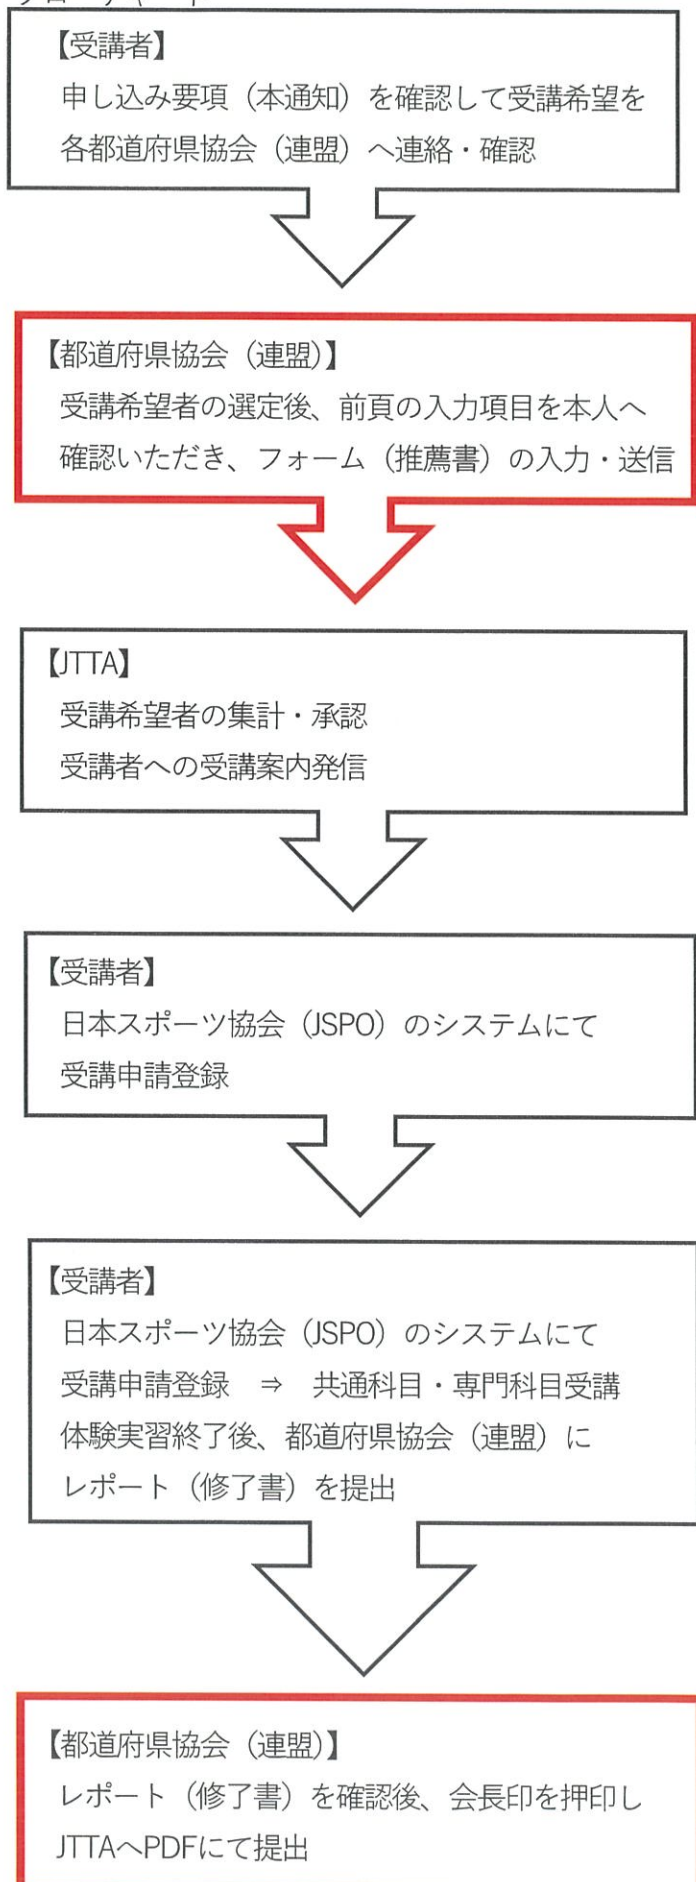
【受講者】
申し込み要項（本通知）を確認して受講希望を各都道府県協会（連盟）へ連絡・確認

【都道府県協会（連盟）】
受講希望者の選定後、前頁の入力項目を本人へ確認いただき、フォーム（推薦書）の入力・送信

【JTTA】
受講希望者の集計・承認
受講者への受講案内発信

【受講者】
日本スポーツ協会（JSPO）のシステムにて
受講申請登録

【受講者】
日本スポーツ協会（JSPO）のシステムにて
受講申請登録 ⇒ 共通科目・専門科目受講
体験実習終了後、都道府県協会（連盟）に
レポート（修了書）を提出

【都道府県協会（連盟）】
レポート（修了書）を確認後、会長印を押印し
JTTAへPDFにて提出